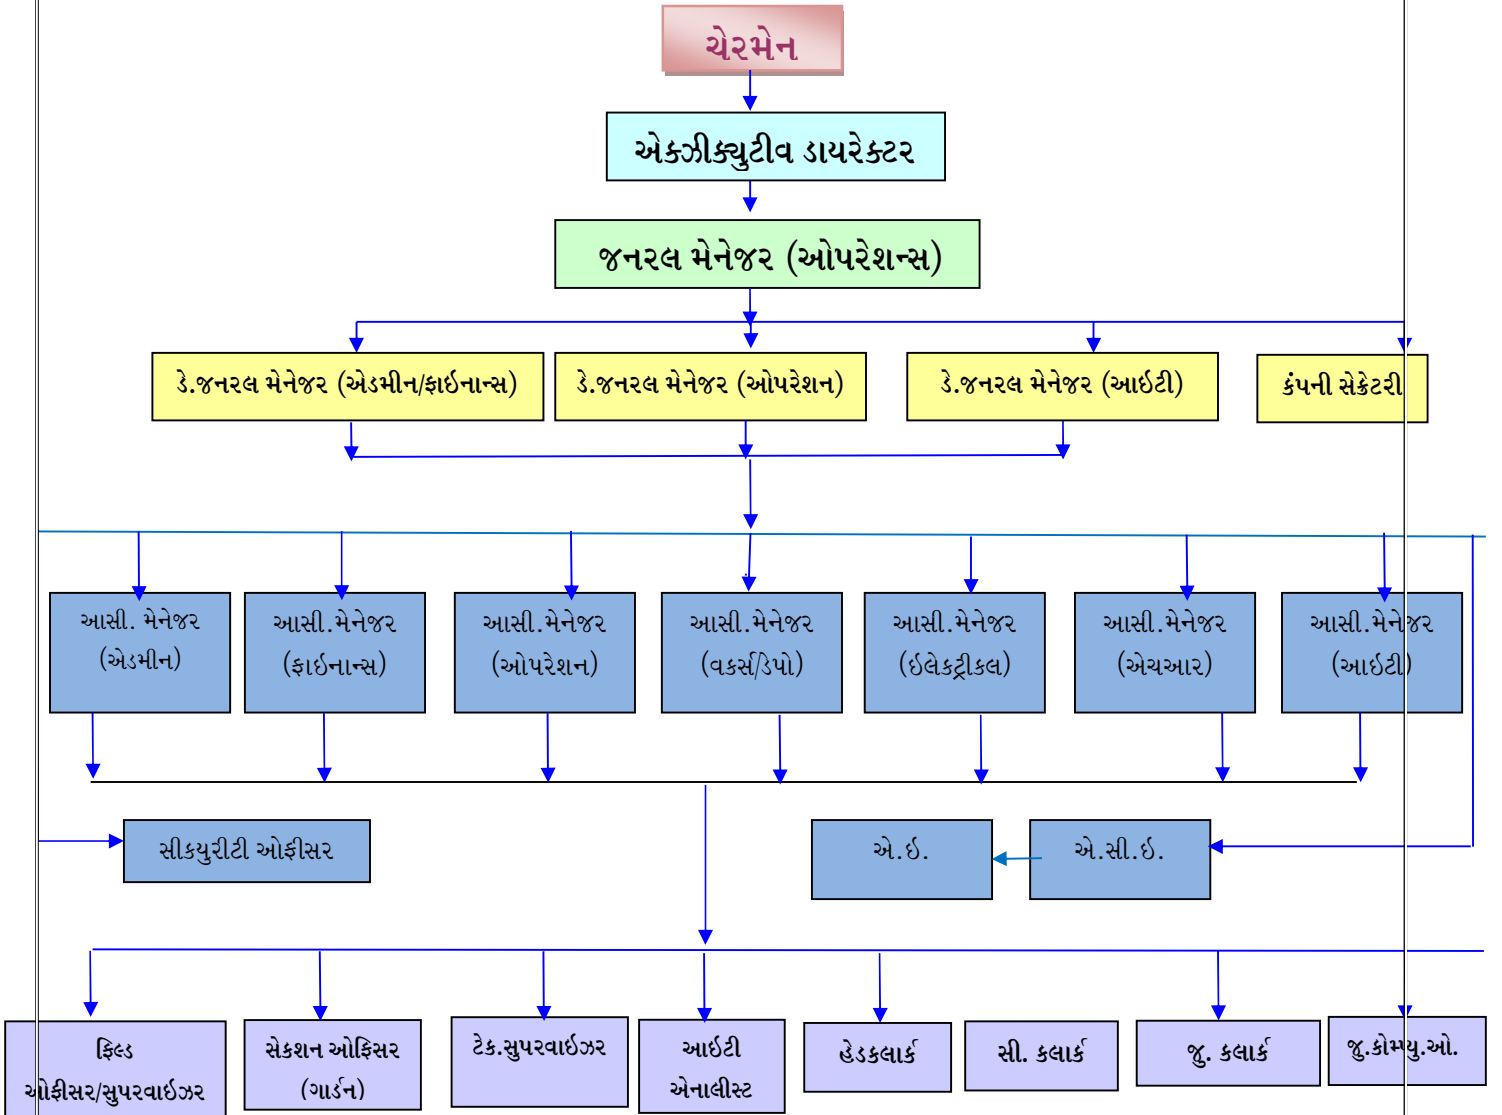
ચેરમેન

એક્ઝીક્યુટીવ ડાયરેક્ટર

જનરલ મેનેજર (ઓપરેશન્સ)

ડે.જનરલ મેનેજર (એડમીન/ફાઈનાન્સ)

ડે.જનરલ મેનેજર (ઓપરેશન)

ડે.જનરલ મેનેજર (આઈટી)

કંપની સેક્રેટરી

આસી. મેનેજર (એડમીન)

આસી.મેનેજર (ફાઈનાન્સ)

આસી.મેનેજર (ઓપરેશન)

આસી.મેનેજર (વર્કસ/ડેપો)

આસી.મેનેજર (ઈલેક્ટ્રીકલ)

આસી.મેનેજર (એચઆર)

આસી.મેનેજર (આઈટી)

સીકયુરીટી ઓફીસર

એ.ઈ.

એ.સી.ઈ.

ફિલ્ડ ઓફીસર/સુપરવાઈઝર

સેકશન ઓફિસર (ગાર્ડન)

ટેક.સુપરવાઈઝર

આઈટી એનાલીસ્ટ

હેડકલાર્ક

સી. કલાર્ક

જુ. કલાર્ક

જુ.કોમ્પ્યુ.ઓ.